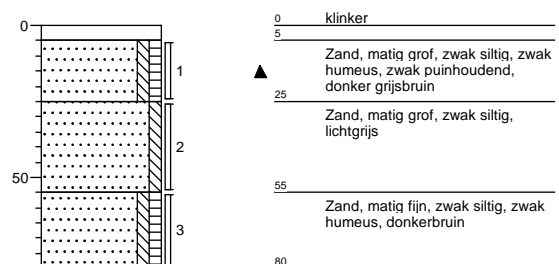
0
50
1
2
3
0 klinker
5
Zand, matig grof, zwak siltig, zwak humeus, zwak puinhoudend, donker grijsbruin
25
Zand, matig grof, zwak siltig, lichtgrijs
55
Zand, matig fijn, zwak siltig, zwak humeus, donkerbruin
80